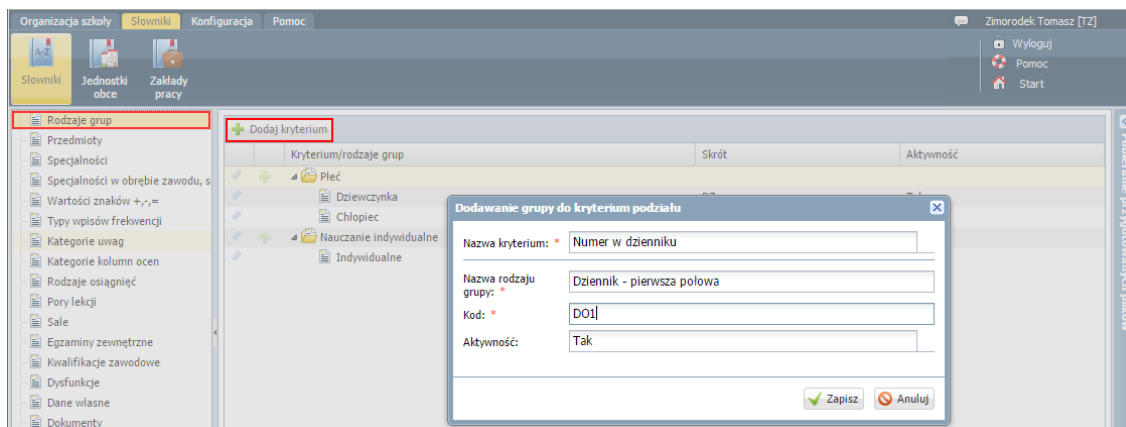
Organizacja szkoły | Słowniki | Konfiguracja | Pomoc

Zimorodek Tomasz [TZ]

Słowniki
Jednostki obce
Zakłady pracy

Wyloguj
Pomoc
Start

Rodzaje grup
Przedmioty
Specjalności
Specjalności w obrębie zawodu, s
Wartości znaków +,-,=
Typy wpisów frekwencji
Kategorie uwag
Kategorie kolumn ocen
Rodzaje osiągnięć
Pory lekcji
Sale
Egzaminy zewnętrzne
Kwalifikacje zawodowe
Dysfunkcje
Dane własne
Dokumenty

Dodaj kryterium

| Kryterium/rodzaje grup | Skrót | Aktywność |
|---|---|---|
| Płeć | | |
| Dziewczynka | | |
| Chłopiec | | |
| Nauczanie indywidualne | | |
| Indywidualne | | |

Dodawanie grupy do kryterium podziału

Nazwa kryterium: * Numer w dzienniku
Nazwa rodzaju grupy: * Dziennik - pierwsza połowa
Kod: * DO1
Aktywność: Tak

Zapisz
Anuluj

Pokazane przypisywanych